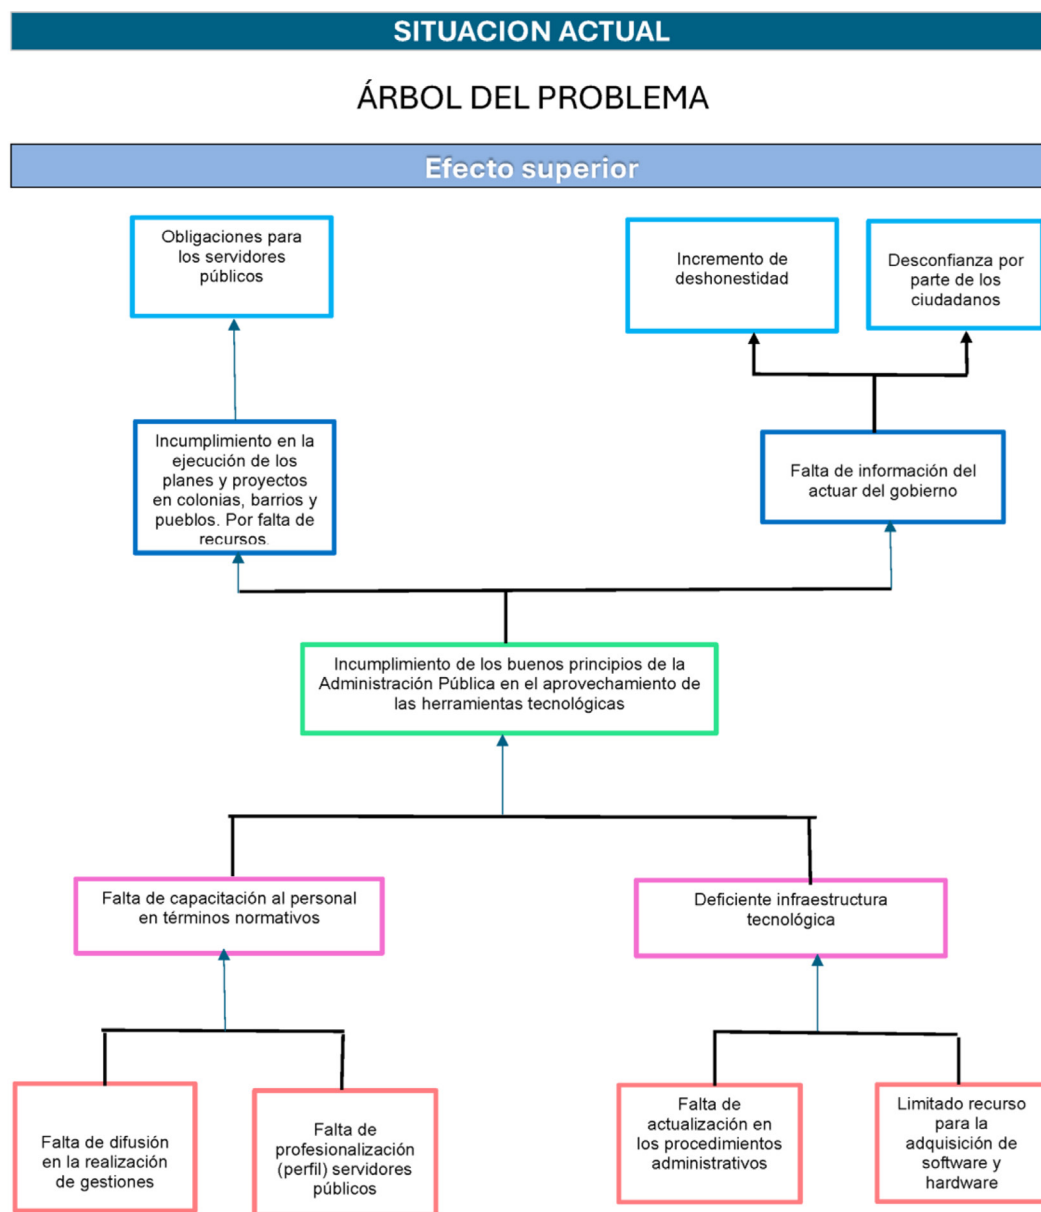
SITUACION ACTUAL

ÁRBOL DEL PROBLEMA

Efecto superior

Obligaciones para los servidores públicos

Incremento de deshonestidad

Desconfianza por parte de los ciudadanos

Incumplimiento en la ejecución de los planes y proyectos en colonias, barrios y pueblos. Por falta de recursos.

Falta de información del actuar del gobierno

Incumplimiento de los buenos principios de la Administración Pública en el aprovechamiento de las herramientas tecnológicas

Falta de capacitación al personal en términos normativos

Deficiente infraestructura tecnológica

Falta de difusión en la realización de gestiones

Falta de profesionalización (perfil) servidores públicos

Falta de actualización en los procedimientos administrativos

Limitado recurso para la adquisición de software y hardware